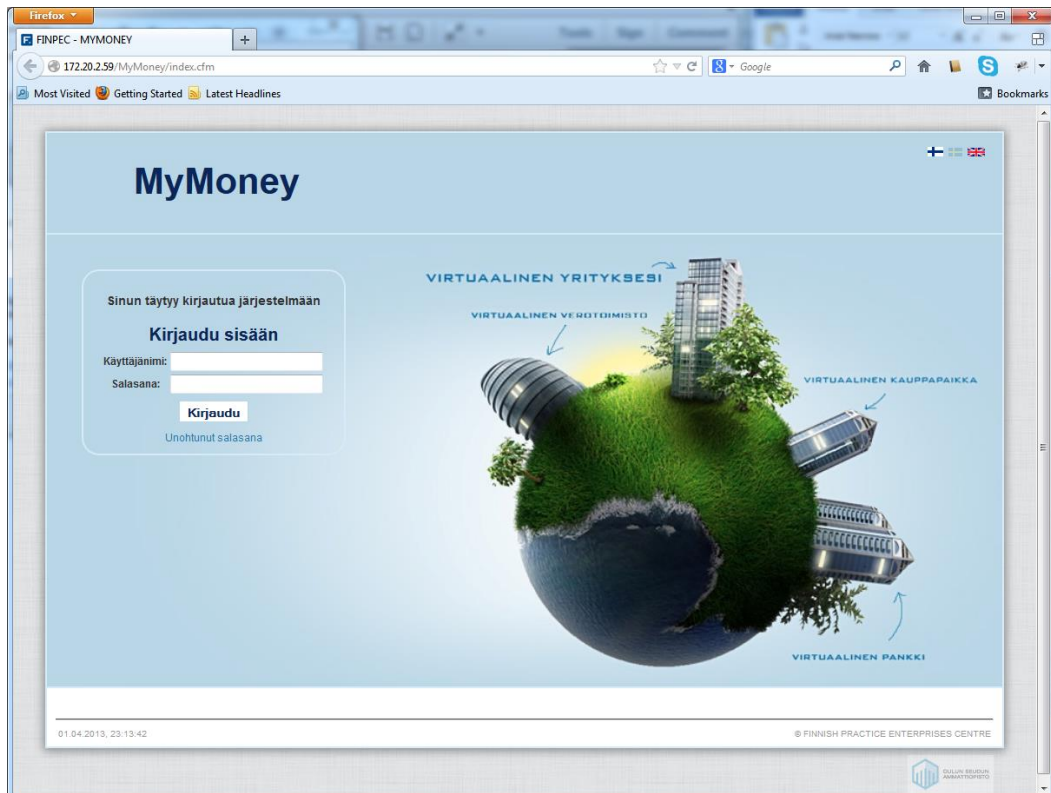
Firefox

FINPEC - MYMONEY

+

172.20.2.59/MyMoney/index.cfm

Google

Most Visited Getting Started Latest Headlines

Bookmarks

MyMoney

Sinun täytyy kirjautua järjestelmään

Kirjaudu sisään

Käyttäjänimi:

Salasana:

Kirjaudu

Unohtunut salasana

VIRTUAALINEN YRITYKSESI

VIRTUAALINEN VEROTOIMISTO

VIRTUAALINEN KAUPPAPAIKKA

VIRTUAALINEN PANKKI

01.04.2013, 23:13:42

© FINNISH PRACTICE ENTERPRISES CENTRE

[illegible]